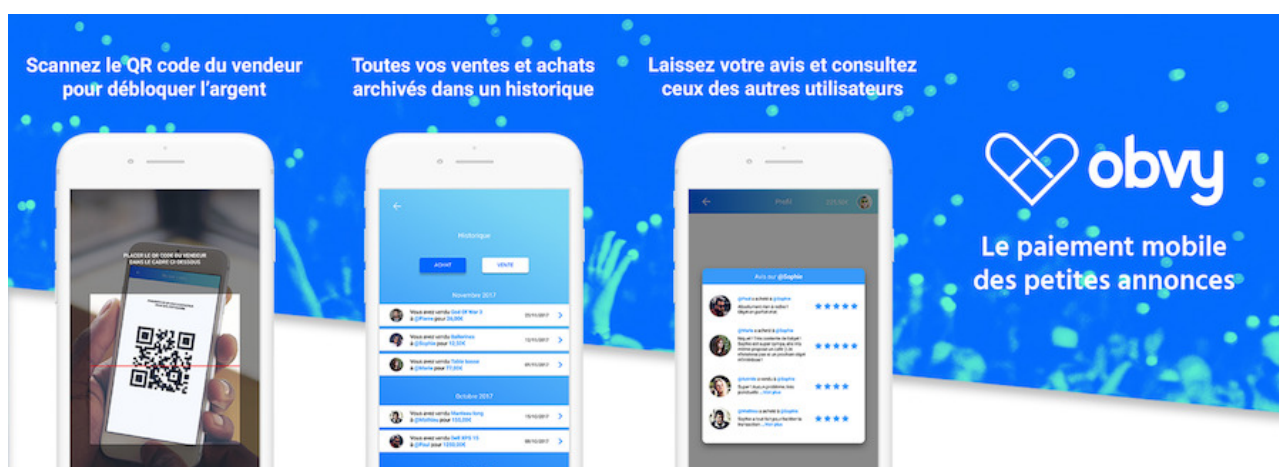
Scannez le QR code du vendeur pour débloquer l'argent

Toutes vos ventes et achats archivés dans un historique

Laissez votre avis et consultez ceux des autres utilisateurs

obvy

Le paiement mobile des petites annonces

PLACEZ LE QR CODE DU VENDEUR DANS LE CADRE CI DESSOUS

Historique

ACHAT

VENTE

Novembre 2017

Vous avez vendu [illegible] à @Pierre pour 26,00€

Vous avez vendu Ballerines à @Sophie pour 12,32€

Vous avez vendu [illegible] à @Marie pour 77,00€

Octobre 2017

Vous avez vendu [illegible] à @Mathieu pour 133,00€

Vous avez vendu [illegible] à @Paul pour 1250,00€

Profil

Avis sur @Sophie